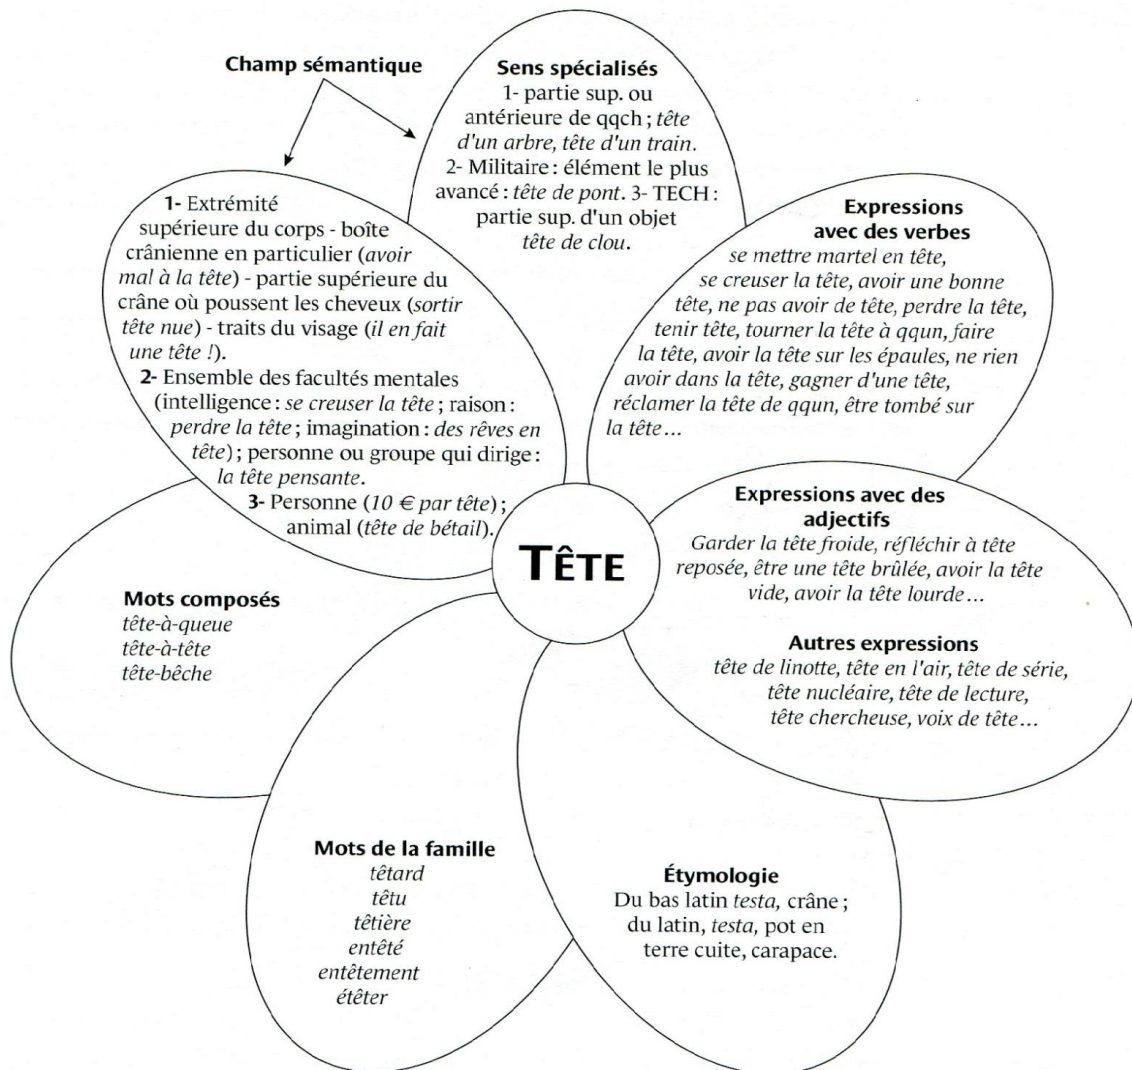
Champ sémantique

Sens spécialisés
1- partie sup. ou antérieure de qqch ; tête d'un arbre, tête d'un train.
2- Militaire : élément le plus avancé : tête de pont. 3- TECH : partie sup. d'un objet tête de clou.

1- Extrémité supérieure du corps - boîte crânienne en particulier (avoir mal à la tête) - partie supérieure du crâne où poussent les cheveux (sortir tête nue) - traits du visage (il en fait une tête !).
2- Ensemble des facultés mentales (intelligence : se creuser la tête ; raison : perdre la tête ; imagination : des rêves en tête) ; personne ou groupe qui dirige : la tête pensante.
3- Personne (10 € par tête) ; animal (tête de bétail).

Expressions avec des verbes
se mettre martel en tête, se creuser la tête, avoir une bonne tête, ne pas avoir de tête, perdre la tête, tenir tête, tourner la tête à qqun, faire la tête, avoir la tête sur les épaules, ne rien avoir dans la tête, gagner d'une tête, réclamer la tête de qqun, être tombé sur la tête…

TÊTE

Expressions avec des adjectifs
Garder la tête froide, réfléchir à tête reposée, être une tête brûlée, avoir la tête vide, avoir la tête lourde…

Autres expressions
tête de linotte, tête en l'air, tête de série, tête nucléaire, tête de lecture, tête chercheuse, voix de tête…

Mots composés
tête-à-queue
tête-à-tête
tête-bêche

Mots de la famille
têtard
têtu
têtière
entêté
entêtement
étêter

Étymologie
Du bas latin testa, crâne ; du latin, testa, pot en terre cuite, carapace.